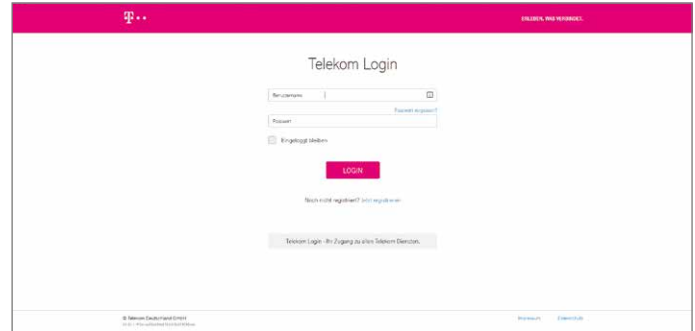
T • •

ERLEBEN, WAS VERBINDET.

Telekom Login

Benutzername

Passwort vergessen?

Passwort

Eingeloggt bleiben

LOGIN

Noch nicht registriert? Jetzt registrieren

Telekom Login - Ihr Zugang zu allen Telekom Diensten.

© Telekom Deutschland GmbH

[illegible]

Impressum

Datenschutz